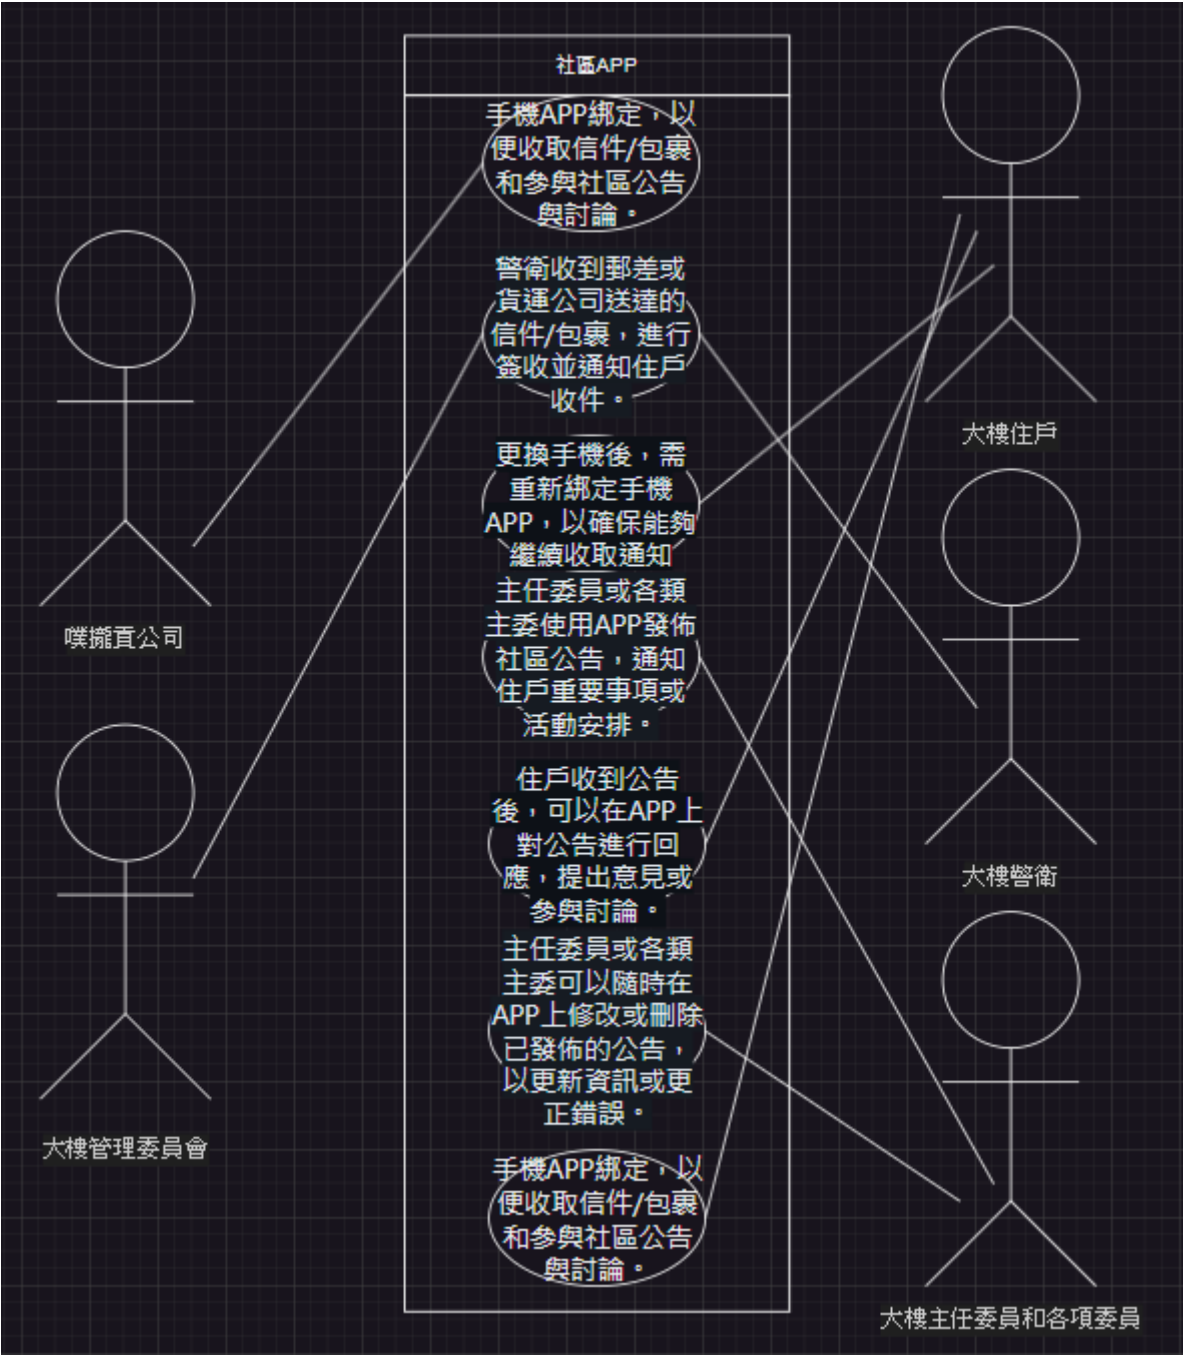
社區APP

手機APP綁定，以便收取信件/包裹和參與社區公告與討論。

警衛收到郵差或貨運公司送達的信件/包裹，進行簽收並通知住戶收件。

更換手機後，需重新綁定手機APP，以確保能夠繼續收取通知

主任委員或各類主委使用APP發佈社區公告，通知住戶重要事項或活動安排。

住戶收到公告後，可以在APP上對公告進行回應，提出意見或參與討論。

主任委員或各類主委可以隨時在APP上修改或刪除已發佈的公告，以更新資訊或更正錯誤。

手機APP綁定，以便收取信件/包裹和參與社區公告與討論。

噗攏頁公司

大樓管理委員會

大樓住戶

大樓警衛

大樓主任委員和各項委員